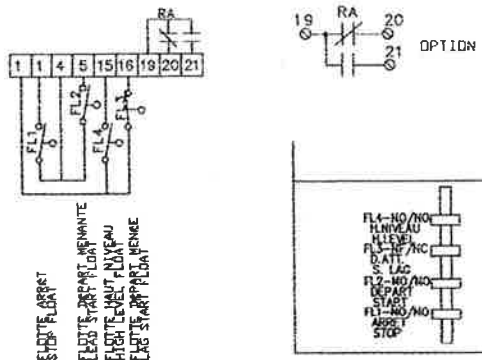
RA
1 1 4 5 15 16 19 20 21
FL1
FL2
FL4
FL3
FLOTTE ARRET
STOP FLOAT
FLOTTE DEPART MENANTE
LEAD START FLOAT
FLOTTE HAUT NIVEAU
HIGH LEVEL FLOAT
FLOTTE DEPART MENEE
LAG START FLOAT

19
RA
20
21
OPTION

FL4-NO/NO
H.NIVEAU
H.LEVEL
FL3-NF/NC
D.ATT.
S. LAG
FL2-NO/NO
DEPART
START
FL1-NO/NO
ARRET
STOP